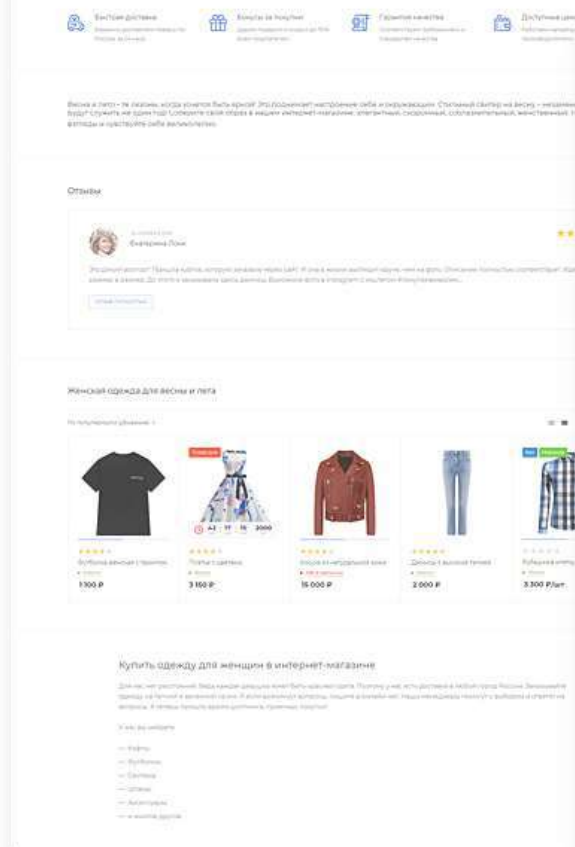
Быстрая доставка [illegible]

Бонусы за покупки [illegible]

Гарантия качества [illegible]

Доступные цен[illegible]

Весна и лето – те сезоны, когда хочется быть яркой. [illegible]

Отзывы

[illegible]
Екатерина Лоик

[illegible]

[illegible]

Женская одежда для весны и лета

По популярности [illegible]

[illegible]

Футболка женская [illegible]

1 100 ₽

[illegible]

Платье с цветами

3 150 ₽

Косуха из натуральной кожи

15 000 ₽

Джинсы с высокой талией

2 000 ₽

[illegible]

Рубашка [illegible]

3 300 ₽/шт

Купить одежду для женщин в интернет-магазине

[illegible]

У нас вы найдете:

— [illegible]
— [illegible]
— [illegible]
— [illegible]
— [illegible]
— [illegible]